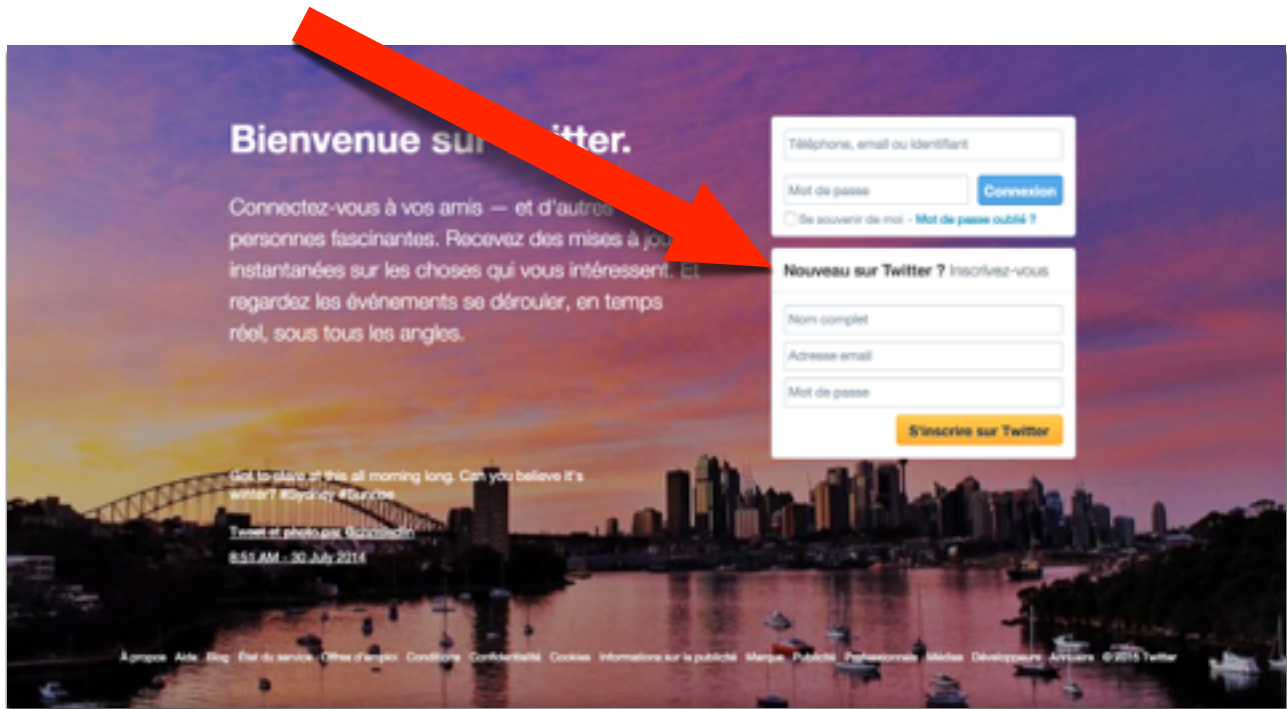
Bienvenue sur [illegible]itter.

Connectez-vous à vos amis — et d'autres personnes fascinantes. Recevez des mises à jou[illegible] instantanées sur les choses qui vous intéressent. Et regardez les événements se dérouler, en temps réel, sous tous les angles.

Téléphone, email ou identifiant

Mot de passe

Connexion

Se souvenir de moi · Mot de passe oublié ?

Nouveau sur Twitter ? Inscrivez-vous

Nom complet

Adresse email

Mot de passe

S'inscrire sur Twitter

Got to stare at this all morning long. Can you believe it's winter? #Sydney #Sunrise

Tweet et photo par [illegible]

8:51 AM - 30 July 2014

À propos Aide Blog État du service Offres d'emploi Conditions Confidentialité Cookies Informations sur la publicité Marque Publicité Professionnels Médias Développeurs Annuaire © 2014 Twitter